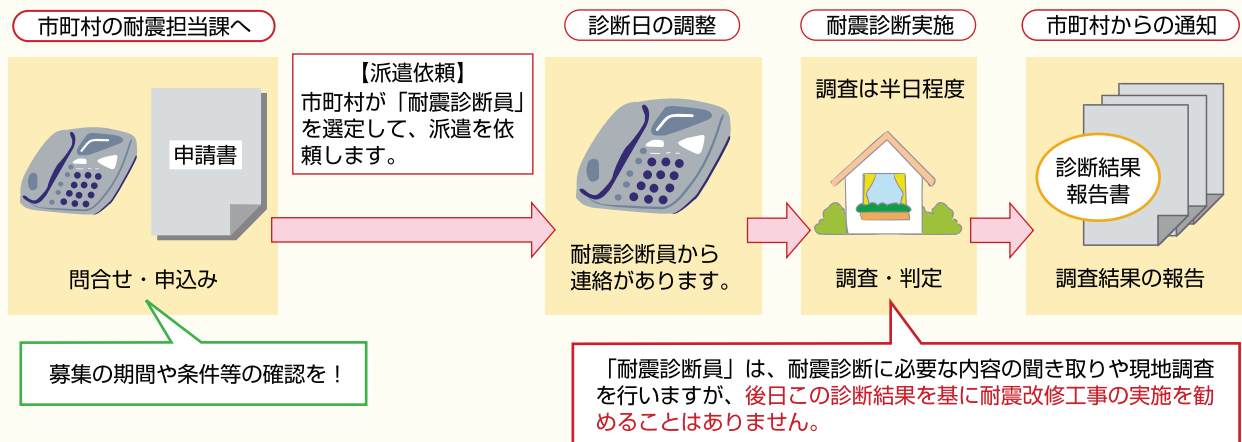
市町村の耐震担当課へ

申請書

問合せ・申込み

募集の期間や条件等の確認を！

【派遣依頼】
市町村が「耐震診断員」を選定して、派遣を依頼します。

診断日の調整

耐震診断員から連絡があります。

耐震診断実施

調査は半日程度

調査・判定

市町村からの通知

診断結果報告書

調査結果の報告

「耐震診断員」は、耐震診断に必要な内容の聞き取りや現地調査を行いますが、後日この診断結果を基に耐震改修工事の実施を勧めることはありません。